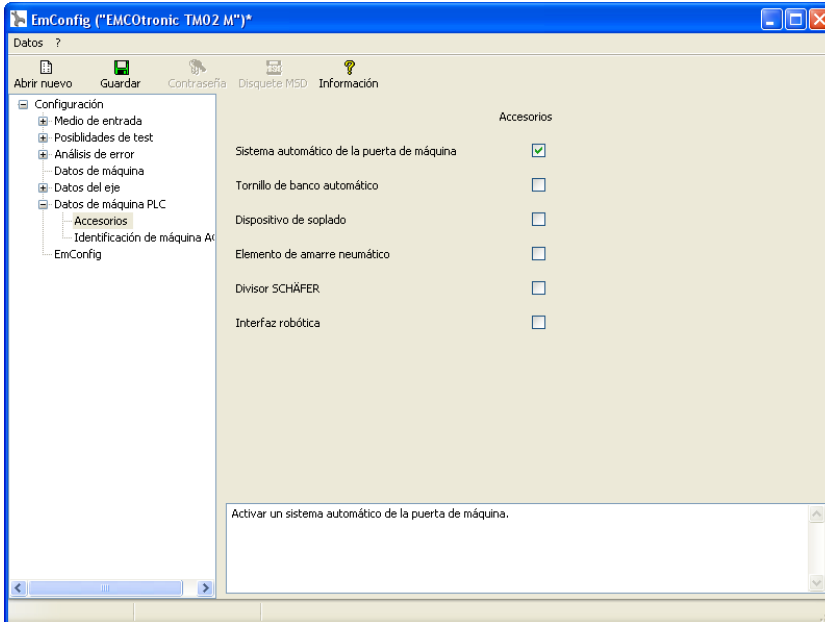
EmConfig ("EMCOtronic TM02 M")*

Datos ?

Abrir nuevo Guardar Contraseña Disquete MSD Información

Configuración
Medio de entrada
Posibilidades de test
Análisis de error
Datos de máquina
Datos del eje
Datos de máquina PLC
Accesorios
Identificación de máquina A(
EmConfig

Accesorios

Sistema automático de la puerta de máquina
Tornillo de banco automático
Dispositivo de soplado
Elemento de amarre neumático
Divisor SCHÄFER
Interfaz robótica

Activar un sistema automático de la puerta de máquina.